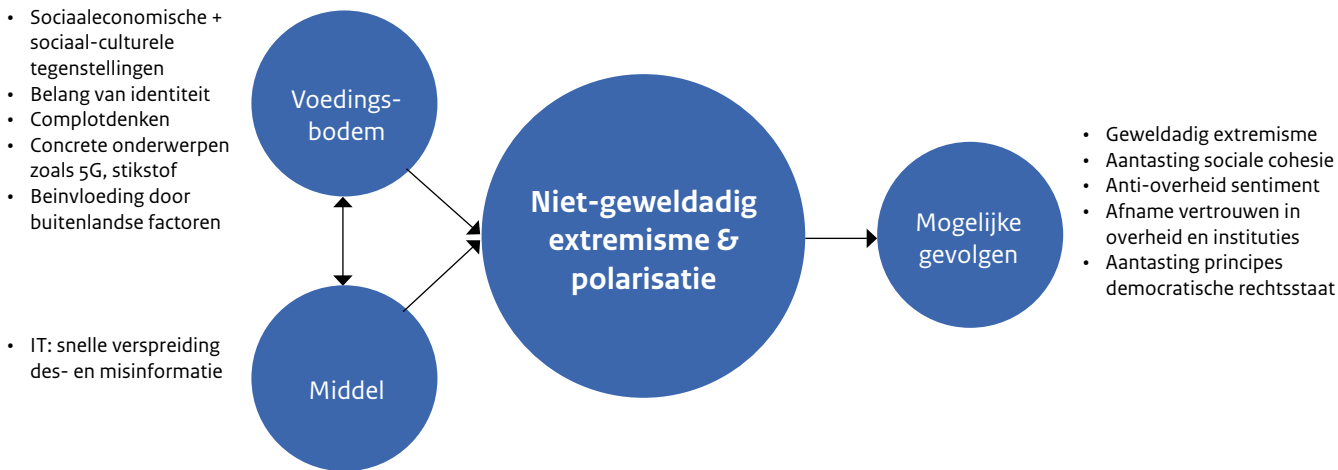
- Sociaaleconomische + sociaal-culturele tegenstellingen
- Belang van identiteit
- Complotdenken
- Concrete onderwerpen zoals 5G, stikstof
- Beinvloeding door buitenlandse factoren

Voedingsbodem

- IT: snelle verspreiding des- en misinformatie

Middel

Niet-geweldadig extremisme & polarisatie

Mogelijke gevolgen

- Geweldadig extremisme
- Aantasting sociale cohesie
- Anti-overheid sentiment
- Afname vertrouwen in overheid en instituties
- Aantasting principes democratische rechtsstaat